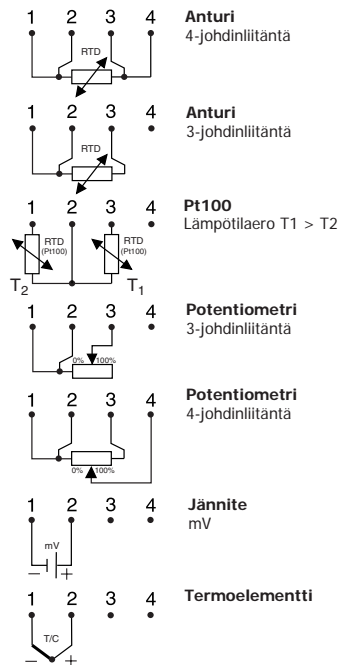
1 2 3 4
RTD
**Anturi**
4-johdinliitäntä

1 2 3 4
RTD
**Anturi**
3-johdinliitäntä

1 2 3 4
RTD (Pt100)
RTD (Pt100)
$T_2$
$T_1$
**Pt100**
Lämpötilaero T1 > T2

1 2 3 4
0% 100%
**Potentiometri**
3-johdinliitäntä

1 2 3 4
0% 100%
**Potentiometri**
4-johdinliitäntä

1 2 3 4
mV
– +
**Jännite**
mV

1 2 3 4
T/C
– +
**Termoelementti**